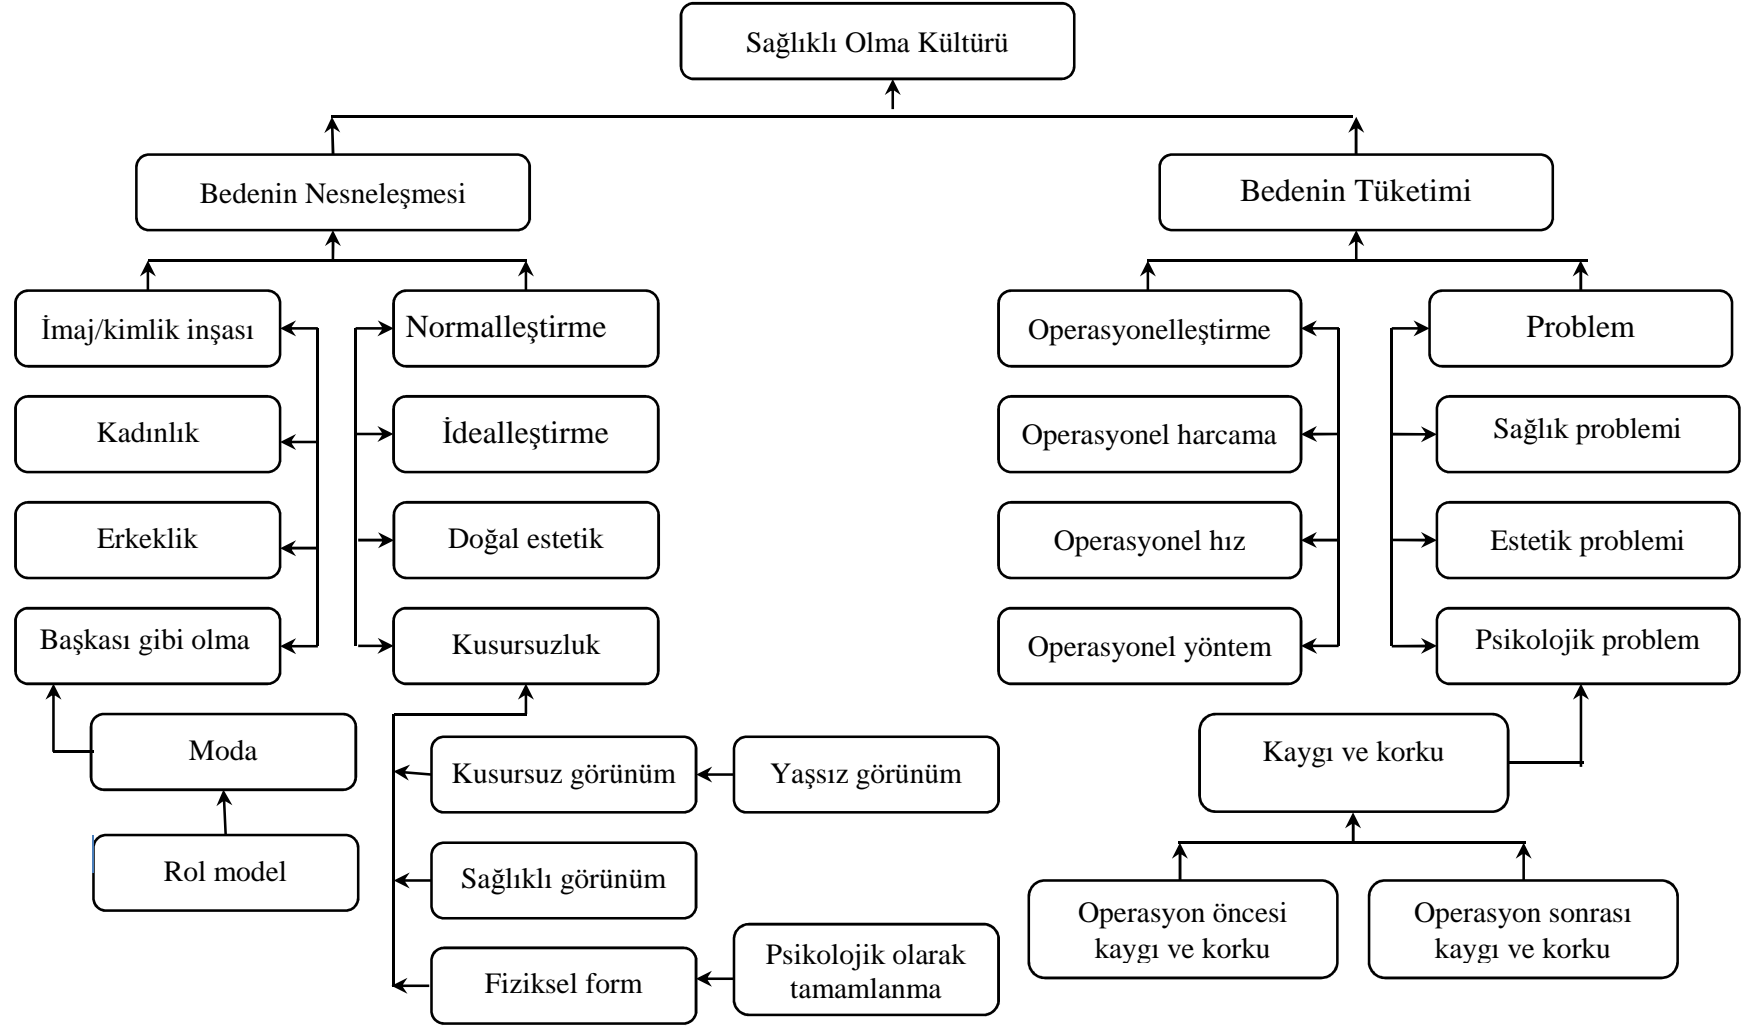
Sağlıklı Olma Kültürü

Bedenin Nesneleşmesi

Bedenin Tüketimi

İmaj/kimlik inşası

Kadınlık

Erkeklik

Başkası gibi olma

Moda

Rol model

Normalleştirme

İdealleştirme

Doğal estetik

Kusursuzluk

Kusursuz görünüm

Yaşsız görünüm

Sağlıklı görünüm

Fiziksel form

Psikolojik olarak tamamlanma

Operasyonelleştirme

Operasyonel harcama

Operasyonel hız

Operasyonel yöntem

Problem

Sağlık problemi

Estetik problemi

Psikolojik problem

Kaygı ve korku

Operasyon öncesi kaygı ve korku

Operasyon sonrası kaygı ve korku